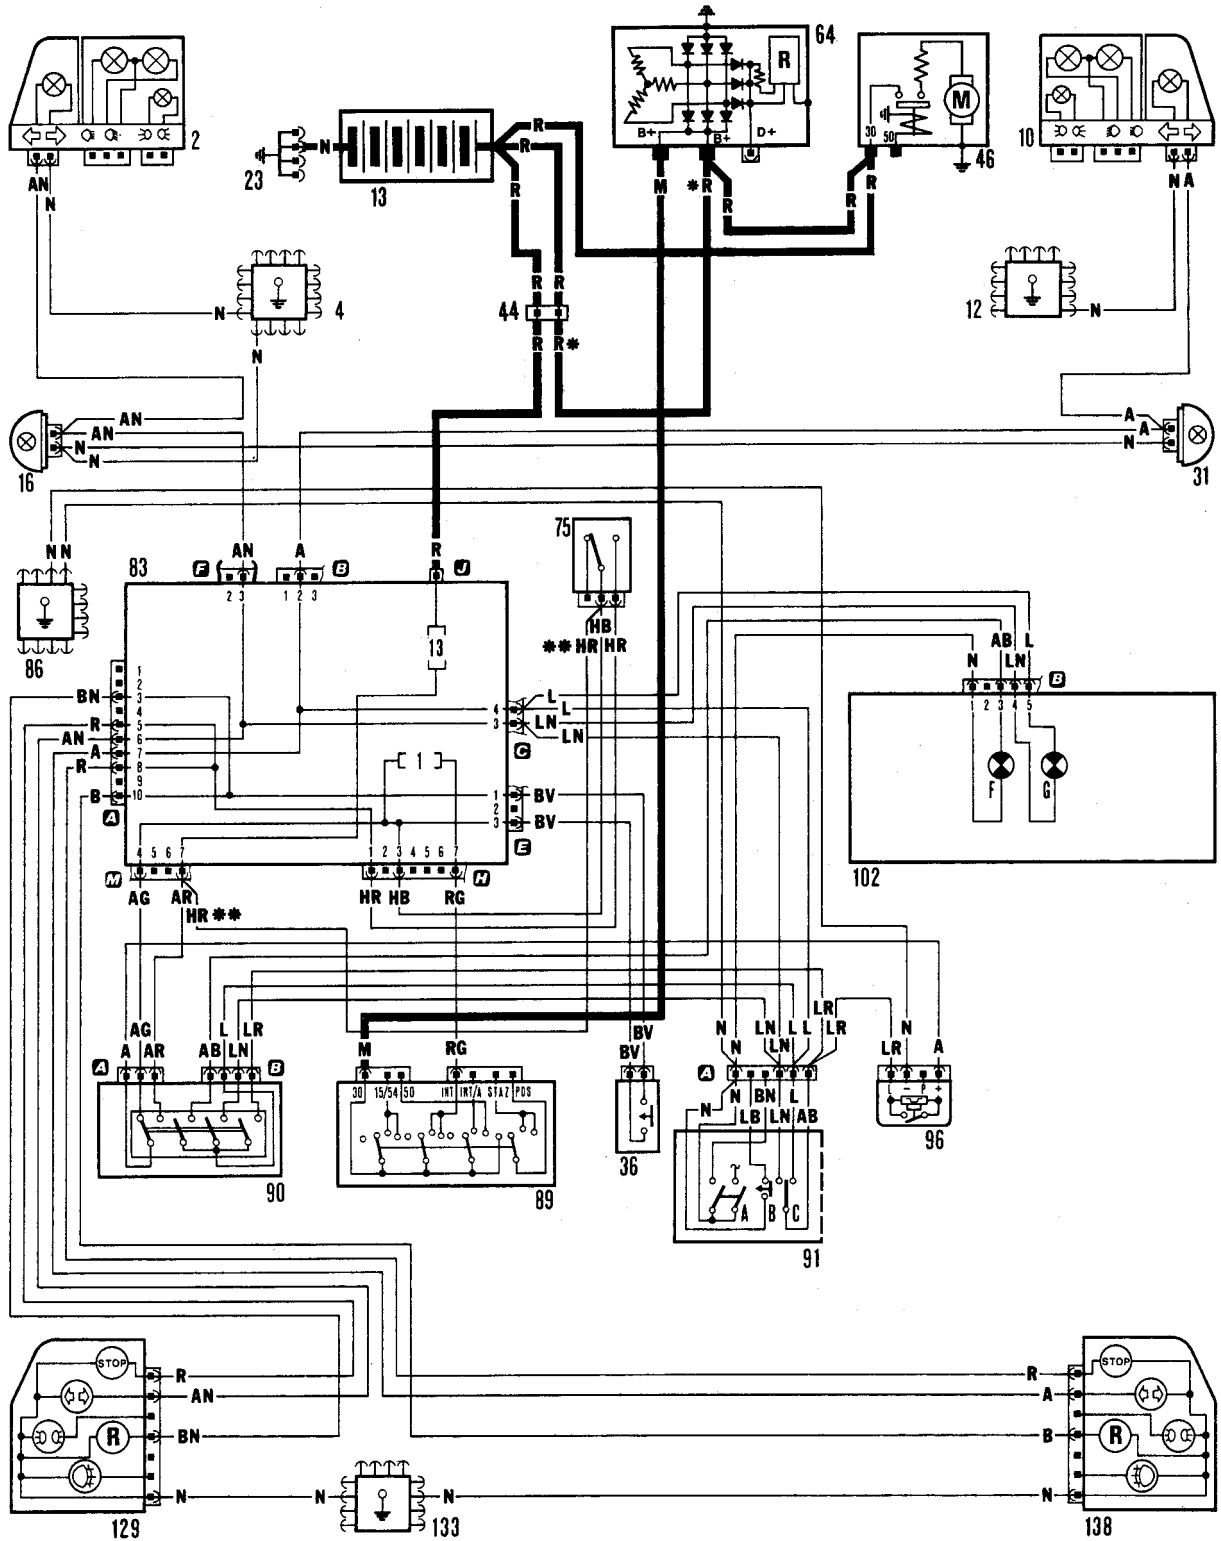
64
R
B+
B+
D+
M
✱R
R
R
R
R
30
50
M
46
2
AN
N
10
N A
23
N
13
R
R
44
R
R
R
R✱
4
N
N
12
N
16
AN
AN
N
N
A
A
N
31
N N
86
83
F
AN
2 3
A
1 2 3
B
R
J
13
75
HB
✱✱ HR
HR
AB
L
N
LN
B
1 2 3 4 5
F
G
102
1 2 3 4 5 6 7 8 9 10
BN
R
AN
A
R
B
A
4
3
C
L
L
LN
LN
[ 1 ]
1
2
3
BV
BV
E
4 5 6 7
M
AG
AR
HR ✱✱
1 2 3 4 5 6 7
H
HR
HB
RG
AG
A
AR
A
AB
L
LN
LR
B
90
M
RG
30
15/54
50
INT
INT/A
STAZ
PDS
89
BV
BV
36
N
N
A
N
LN
LN
L
L
LR
LR
N
N
BN
LB
LN
L
AB
A
B
C
91
LR
N
A
L
–
P
+
96
STOP
R
R
AN
BN
N
129
N
N
133
STOP
R
A
B
R
N
138